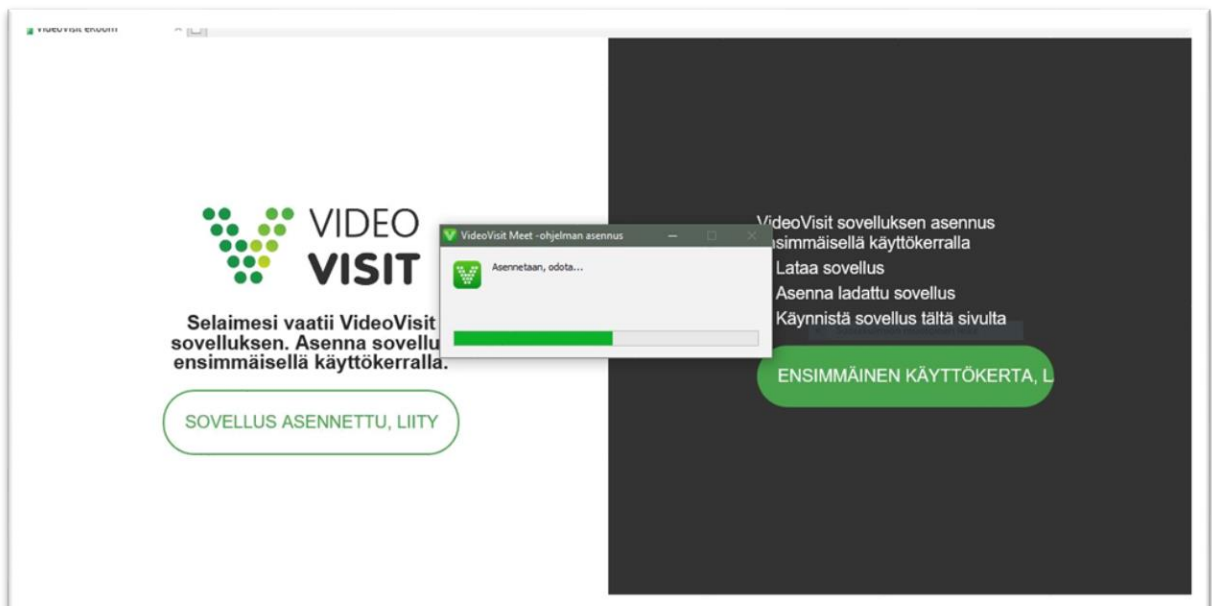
VideoVisit ekoom

VIDEO VISIT

Selaimesi vaatii VideoVisit sovelluksen. Asenna sovellu ensimmäisellä käyttökerralla.

SOVELLUS ASENNETTU, LIITY

VideoVisit Meet -ohjelman asennus

Asennetaan, odota...

VideoVisit sovelluksen asennus nsimmäisellä käyttökerralla
Lataa sovellus
Asenna ladattu sovellus
Käynnistä sovellus tältä sivulta

ENSIMMÄINEN KÄYTTÖKERTA, L